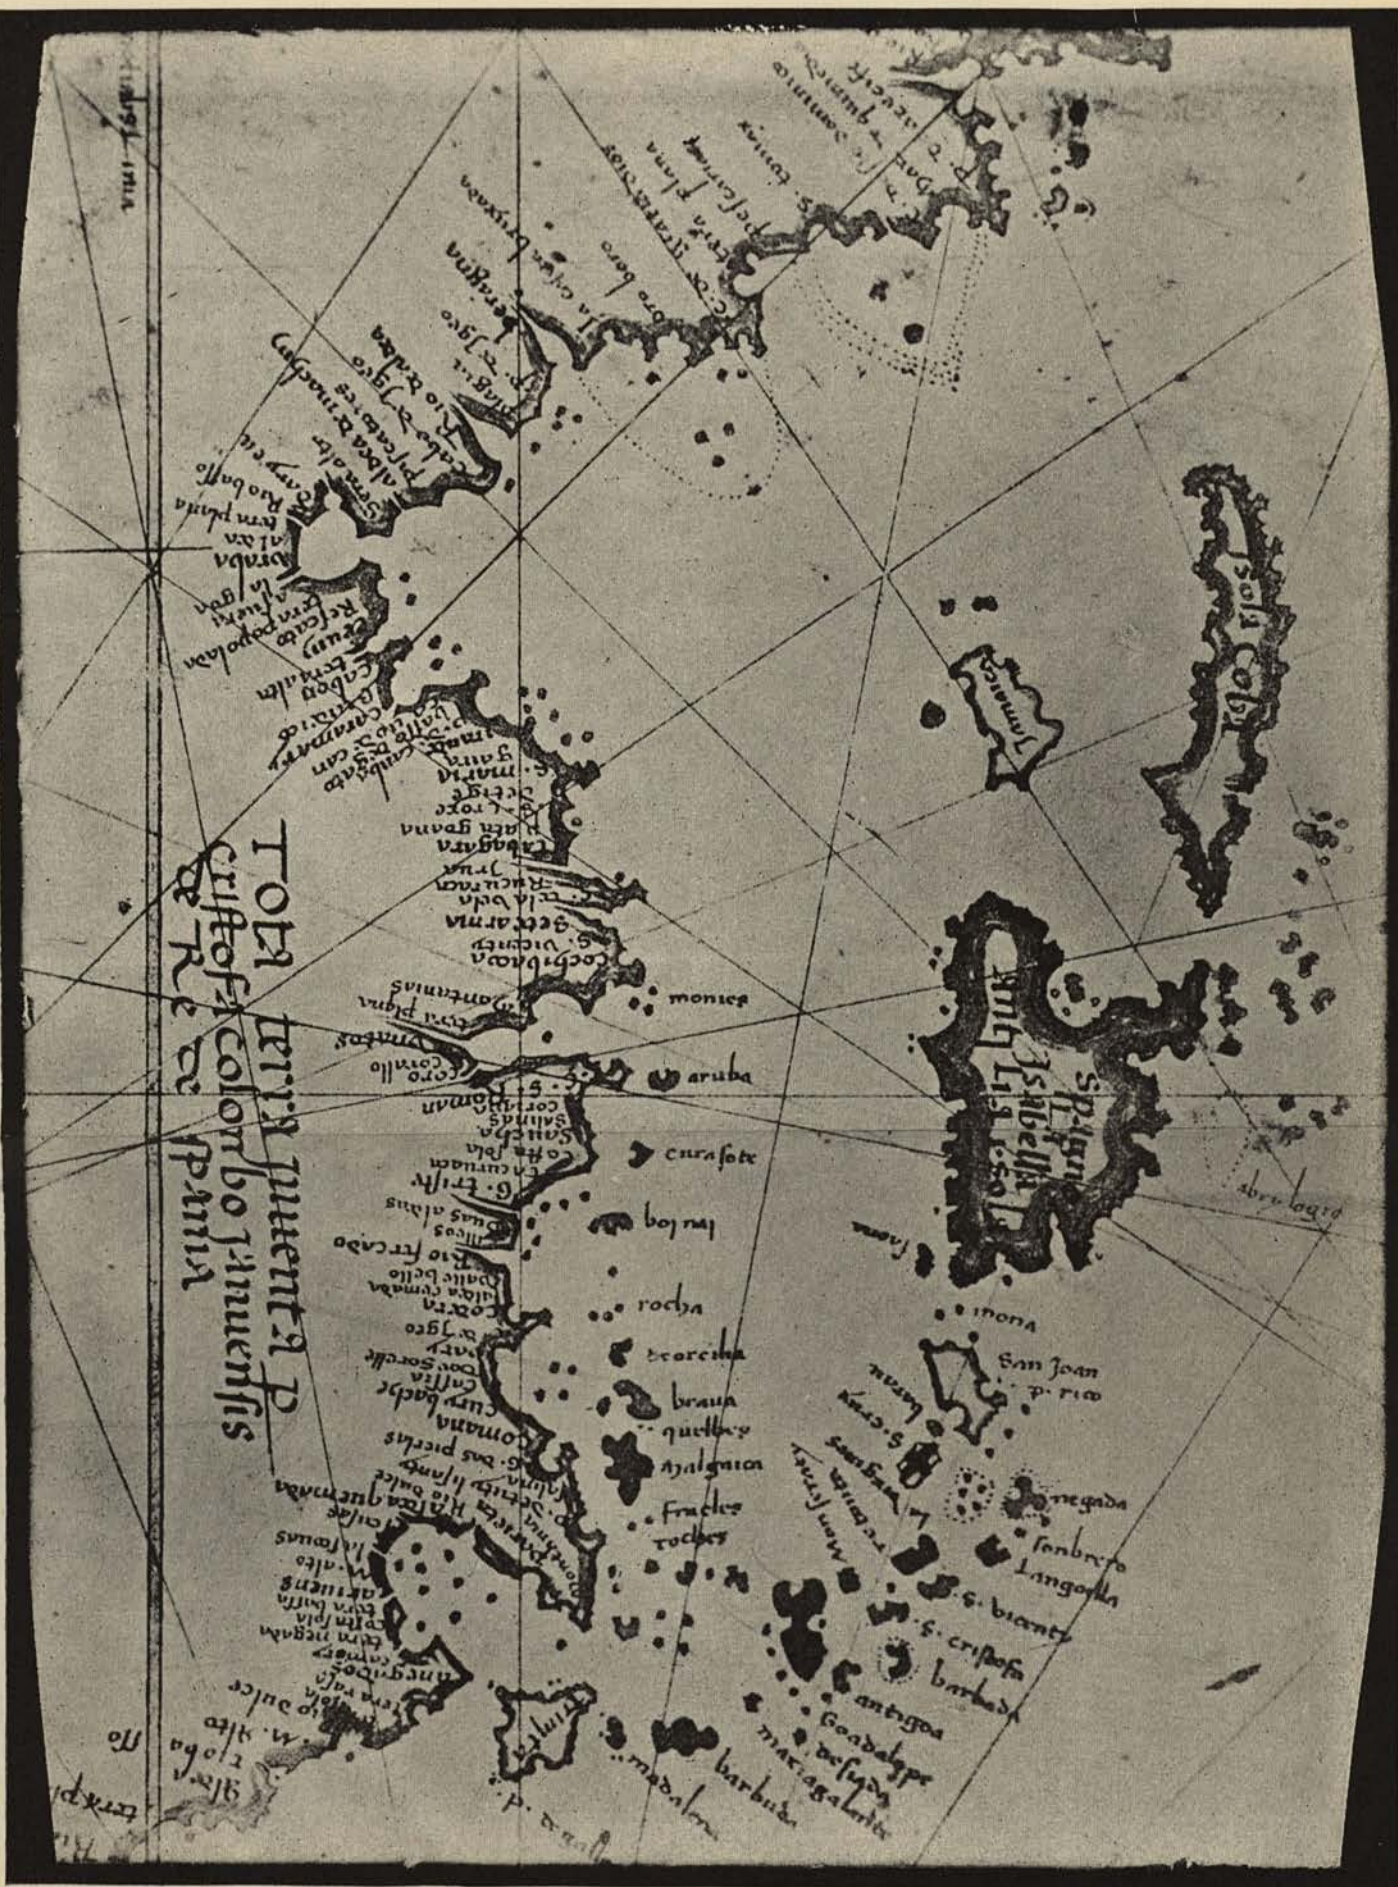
Isola Colon

Jamaica

SP.agnola al. Isabella.

Todas terra inuenta p Cristofal Colombo Inuentis de Re de Spania

monies

aruba

curasote

bonai

rocha

brexa

braua

quilles

margarita

Frailes

roches

iona

mona

San Joan p. rico

s. cruz

anegada

sonbrero

Langoa

s. bicente

s. cristofal

barbuda

antigoa

Goadalupe

desejada

mariagalante

barbuda

madalena

trinidad

Santa Maria

cochibacoa

s. vicente

rio fresco

alta guarda

boca del drago

cabo de la vela

golfo de venecia

rio grande

cabo de s. roman

cabo de la vela

s. marta

caribana

Rio de Jaro

urabá

tierra plana

Rio baxo

cabo de s. miguel

veragua

tierra llana